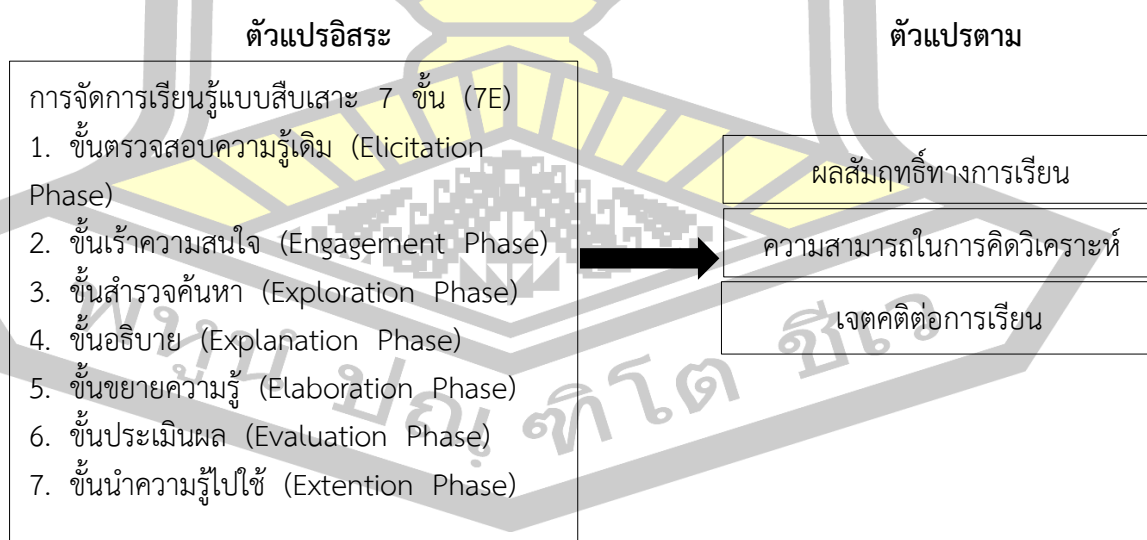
ตัวแปรอิสระ

การจัดการเรียนรู้แบบสืบเสาะ 7 ขั้น (7E)
1. ขั้นตรวจสอบความรู้เดิม (Elicitation Phase)
2. ขั้นเร้าความสนใจ (Engagement Phase)
3. ขั้นสำรวจค้นหา (Exploration Phase)
4. ขั้นอธิบาย (Explanation Phase)
5. ขั้นขยายความรู้ (Elaboration Phase)
6. ขั้นประเมินผล (Evaluation Phase)
7. ขั้นนำความรู้ไปใช้ (Extention Phase)

ตัวแปรตาม

ผลสัมฤทธิ์ทางการเรียน

ความสามารถในการคิดวิเคราะห์

เจตคติต่อการเรียน

พหุ ปญฺ ฑิโต ชีเว